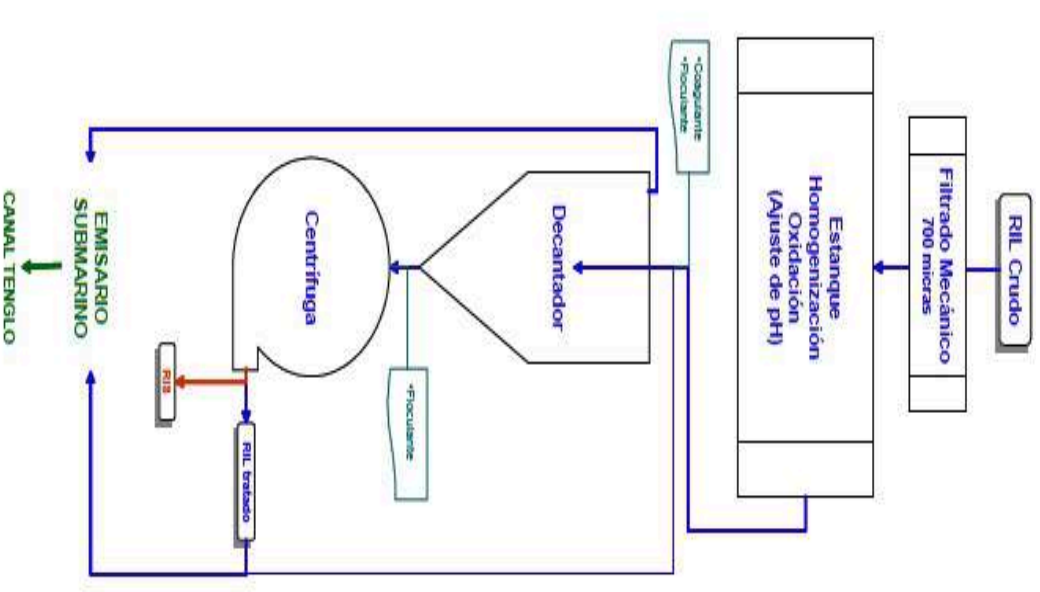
RIL Crudo

Filtrado Mecánico
700 micras

Estanque
Homogenización
Oxidación
(Ajuste de pH)

•Coagulante
•Floculante

Decantador

•Floculante

Centrífuga

RIS

RIL tratado

EMISARIO
SUBMARINO

CANAL TENGLO